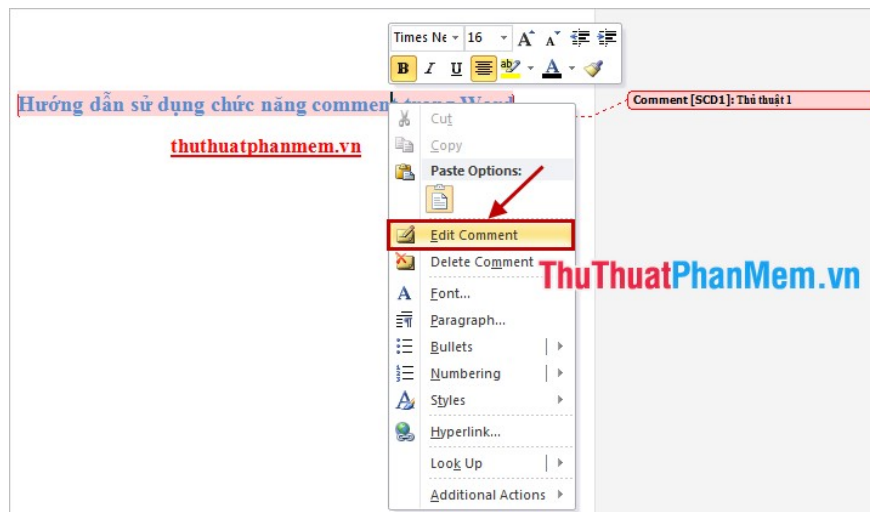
Times Ne 16 A A
B I U ab A

Hướng dẫn sử dụng chức năng comment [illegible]

thuthuatphanmem.vn

Comment [SCD1]: Thủ thuật 1

Cut
Copy
Paste Options:
Edit Comment
Delete Comment
Font...
Paragraph...
Bullets
Numbering
Styles
Hyperlink...
Look Up
Additional Actions

ThuThuatPhanMem.vn